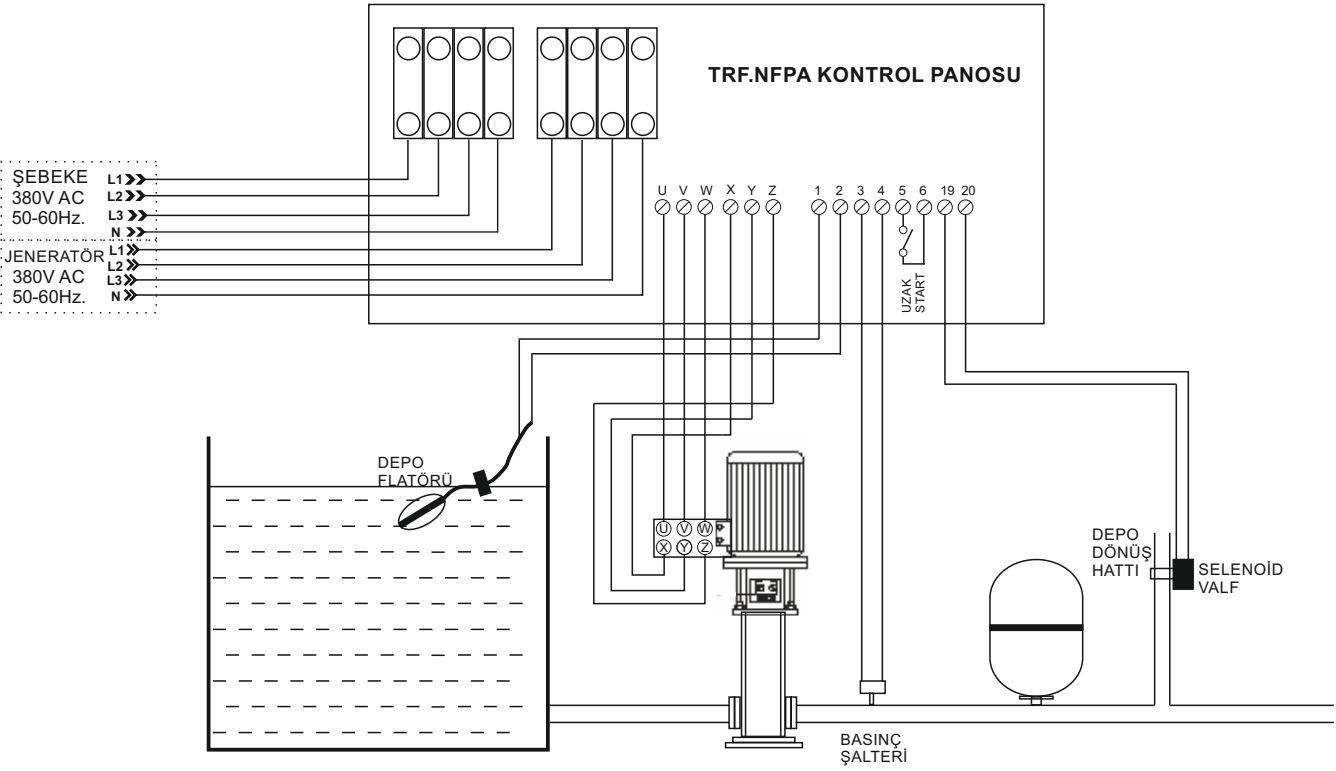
TRF.NFPA KONTROL PANOSU

ŞEBEKE
380V AC
50-60Hz.
L1
L2
L3
N

JENERATÖR
380V AC
50-60Hz.
L1
L2
L3
N

U V W X Y Z
1 2 3 4 5 6 19 20

UZAK START

DEPO FLATÖRÜ

U V W
X Y Z

DEPO DÖNÜŞ HATTI

SELENOİD VALF

BASINÇ ŞALTERİ